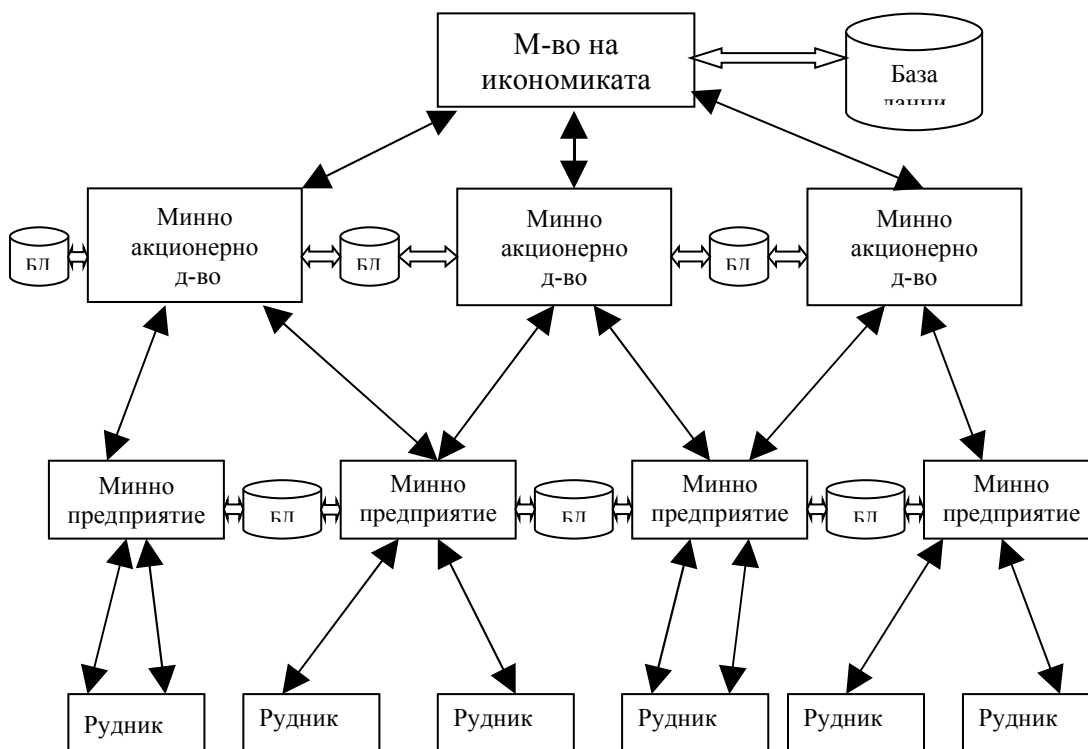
М-во на икономиката

База данни

Минно акционерно д-во

БЛ

БЛ

Минно акционерно д-во

БЛ

Минно акционерно д-во

Минно предприятие

БЛ

Минно предприятие

БЛ

Минно предприятие

БЛ

Минно предприятие

Рудник

Рудник

Рудник

Рудник

Рудник

Рудник